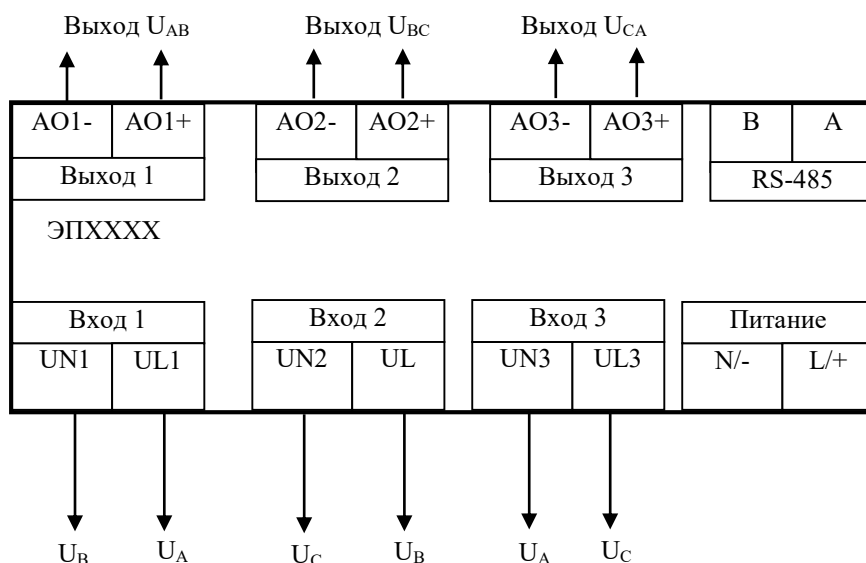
Выход $U_{AB}$ Выход $U_{BC}$ Выход $U_{CA}$

| AO1- | AO1+ |
|---|---|
| Выход 1 | |

| AO2- | AO2+ |
|---|---|
| Выход 2 | |

| AO3- | AO3+ |
|---|---|
| Выход 3 | |

| B | A |
|---|---|
| RS-485 | |

ЭПXXXX

| Вход 1 | |
|---|---|
| UN1 | UL1 |

| Вход 2 | |
|---|---|
| UN2 | UL |

| Вход 3 | |
|---|---|
| UN3 | UL3 |

| Питание | |
|---|---|
| N/- | L/+ |

$U_B$ $U_A$ $U_C$ $U_B$ $U_A$ $U_C$